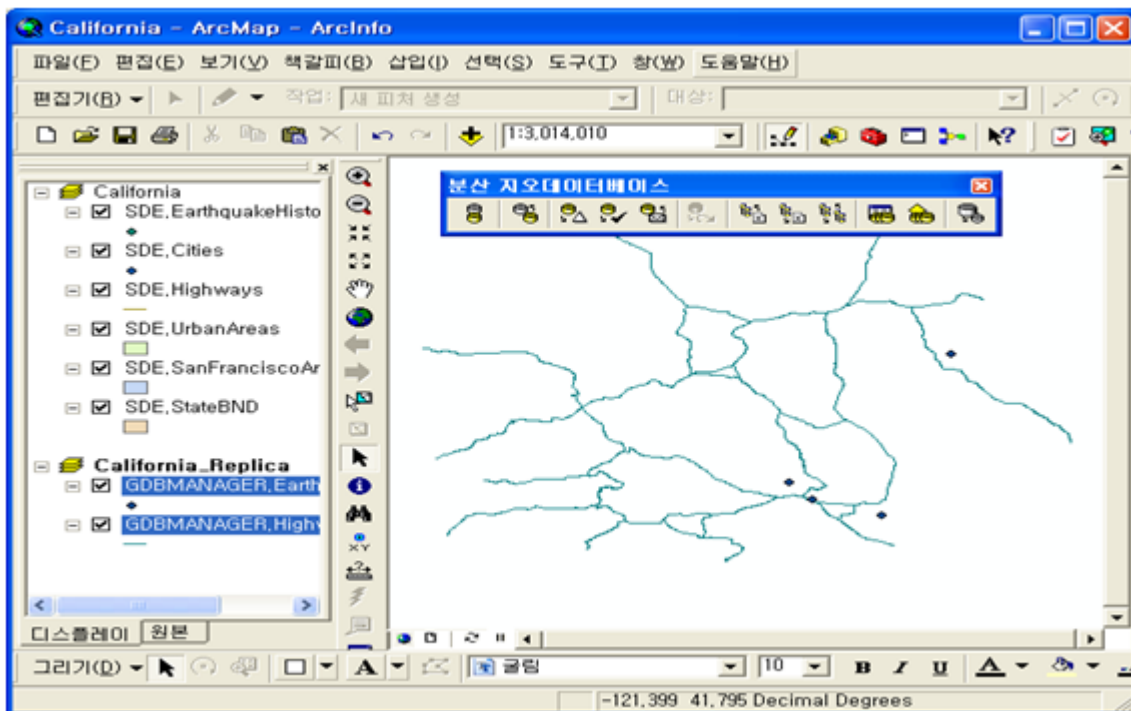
California - ArcMap - ArcInfo

파일(F) 편집(E) 보기(V) 책갈피(B) 삽입(I) 선택(S) 도구(T) 창(W) 도움말(H)

편집기(R) ▾ 작업: 새 피처 생성 대상:

1:3,014,010

California
SDE.EarthquakeHisto
SDE.Cities
SDE.Highways
SDE.UrbanAreas
SDE.SanFranciscoAr
SDE.StateBND

California_Replica
GDBMANAGER.Earth
GDBMANAGER.Highw

디스플레이 원본

분산 지오데이터베이스

그리기(D) ▾ 굴림 10 B I U A

-121.399 41.795 Decimal Degrees